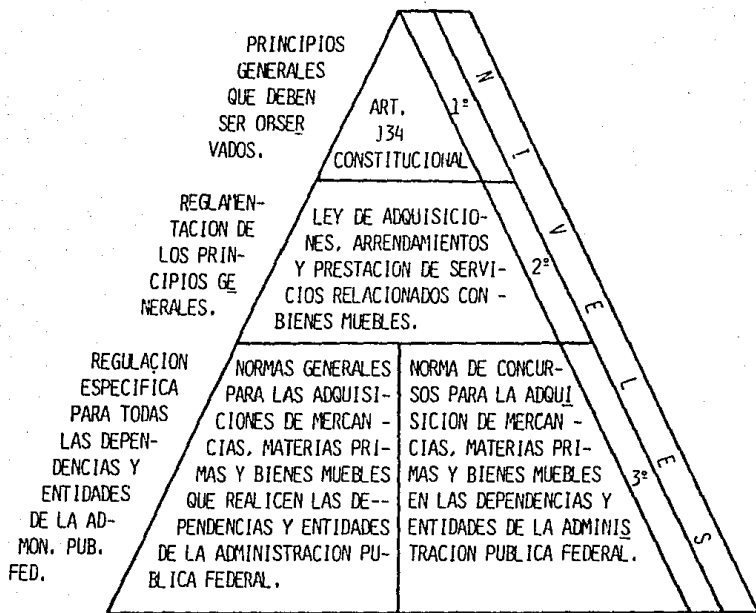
PRINCIPIOS GENERALES QUE DEBEN SER ORSERVADOS.

ART. 134 CONSTITUCIONAL

1°

N I V E L E S

REGLAMENTACION DE LOS PRINCIPIOS GENERALES.

LEY DE ADQUISICIONES, ARRENDAMIENTOS Y PRESTACION DE SERVICIOS RELACIONADOS CON BIENES MUEBLES.

2°

REGULACION ESPECIFICA PARA TODAS LAS DEPENDENCIAS Y ENTIDADES DE LA ADMON. PUB. FED.

NORMAS GENERALES PARA LAS ADQUISICIONES DE MERCANCIAS, MATERIAS PRIMAS Y BIENES MUEBLES QUE REALICEN LAS DEPENDENCIAS Y ENTIDADES DE LA ADMINISTRACION PUBLICA FEDERAL.

NORMA DE CONCURSOS PARA LA ADQUISICION DE MERCANCIAS, MATERIAS PRIMAS Y BIENES MUEBLES EN LAS DEPENDENCIAS Y ENTIDADES DE LA ADMINISTRACION PUBLICA FEDERAL.

3°